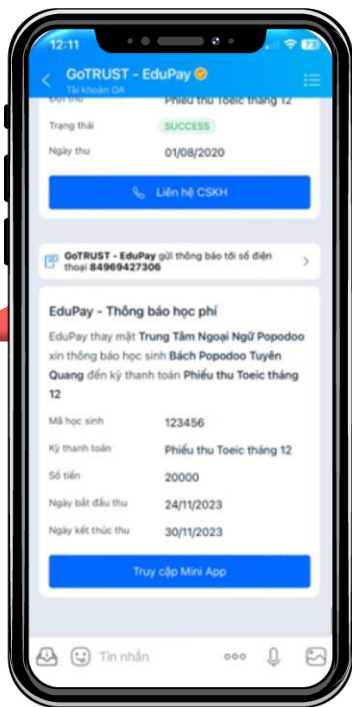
12:11

GoTRUST - EduPay
Tài khoản OA

Đợt thu Phiếu thu Toeic tháng 12
Trạng thái SUCCESS
Ngày thu 01/08/2020

Liên hệ CSKH

GoTRUST - EduPay gửi thông báo tới số điện thoại 84969427306

EduPay - Thông báo học phí

EduPay thay mặt Trung Tâm Ngoại Ngữ Popodoo xin thông báo học sinh Bách Popodoo Tuyên Quang đến kỳ thanh toán Phiếu thu Toeic tháng 12

Mã học sinh 123456
Kỳ thanh toán Phiếu thu Toeic tháng 12
Số tiền 20000
Ngày bắt đầu thu 24/11/2023
Ngày kết thúc thu 30/11/2023

Truy cập Mini App

Tin nhắn